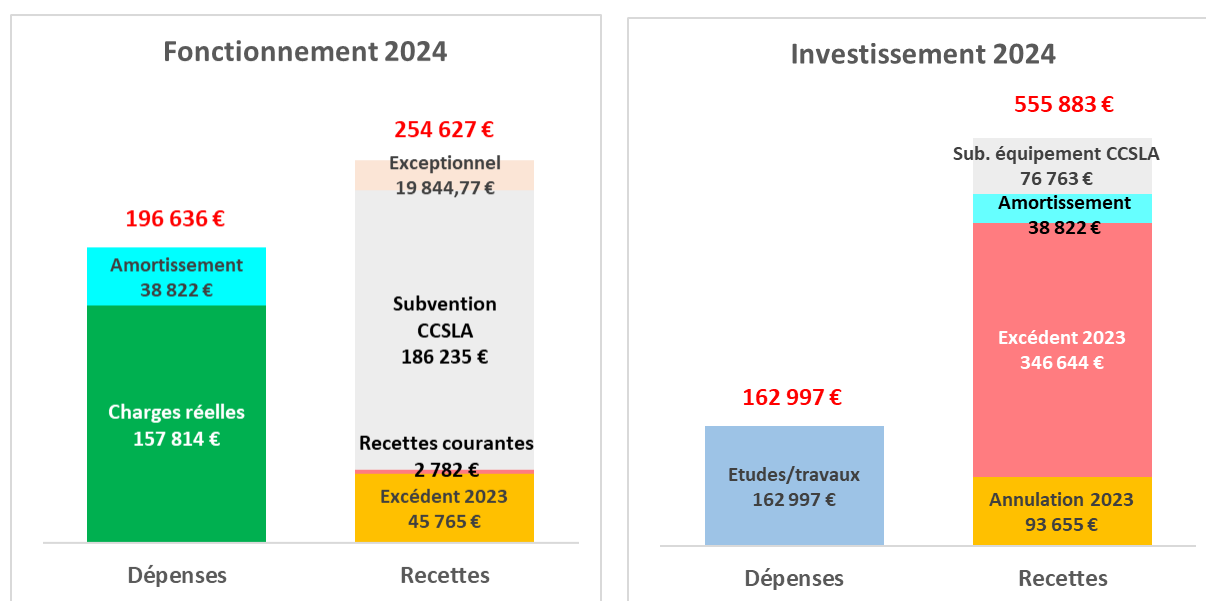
Fonctionnement 2024

254 627 €

Exceptionnel
19 844,77 €

196 636 €

Amortissement
38 822 €

Subvention
CCSLA
186 235 €

Charges réelles
157 814 €

Recettes courantes
2 782 €

Excédent 2023
45 765 €

Dépenses

Recettes

Investissement 2024

555 883 €

Sub. équipement CCSLA
76 763 €

Amortissement
38 822 €

Excédent 2023
346 644 €

162 997 €

Etudes/travaux
162 997 €

Annulation 2023
93 655 €

Dépenses

Recettes